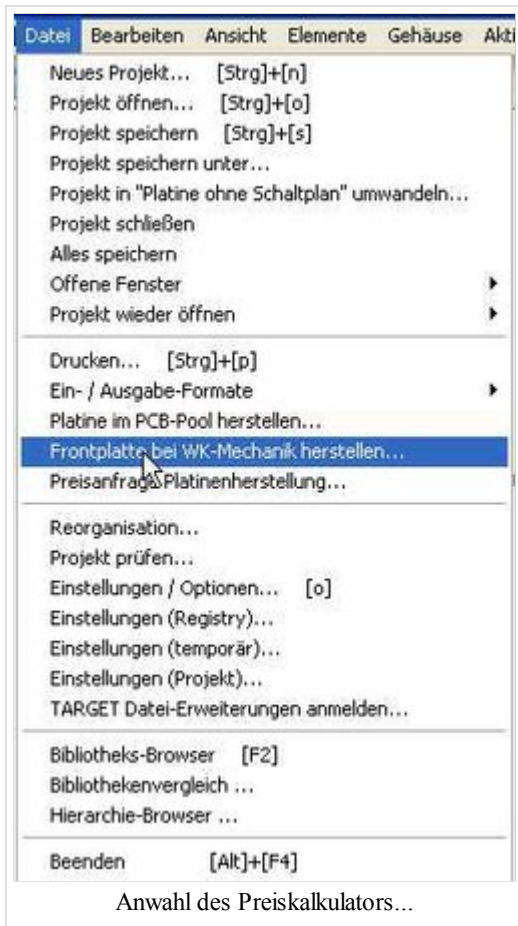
Datei Bearbeiten Ansicht Elemente Gehäuse Akti

Neues Projekt... [Strg]+[n]
Projekt öffnen... [Strg]+[o]
Projekt speichern [Strg]+[s]
Projekt speichern unter...
Projekt in "Platine ohne Schaltplan" umwandeln...
Projekt schließen
Alles speichern
Offene Fenster
Projekt wieder öffnen

Drucken... [Strg]+[p]
Ein- / Ausgabe-Formate
Platine im PCB-Pool herstellen...
Frontplatte bei WK-Mechanik herstellen...
Preisanfrage Platinenherstellung...

Reorganisation...
Projekt prüfen...
Einstellungen / Optionen... [o]
Einstellungen (Registry)...
Einstellungen (temporär)...
Einstellungen (Projekt)...
TARGET Datei-Erweiterungen anmelden...

Bibliotheks-Browser [F2]
Bibliothekenvergleich ...
Hierarchie-Browser ...

Beenden [Alt]+[F4]

Anwahl des Preiskalkulators...